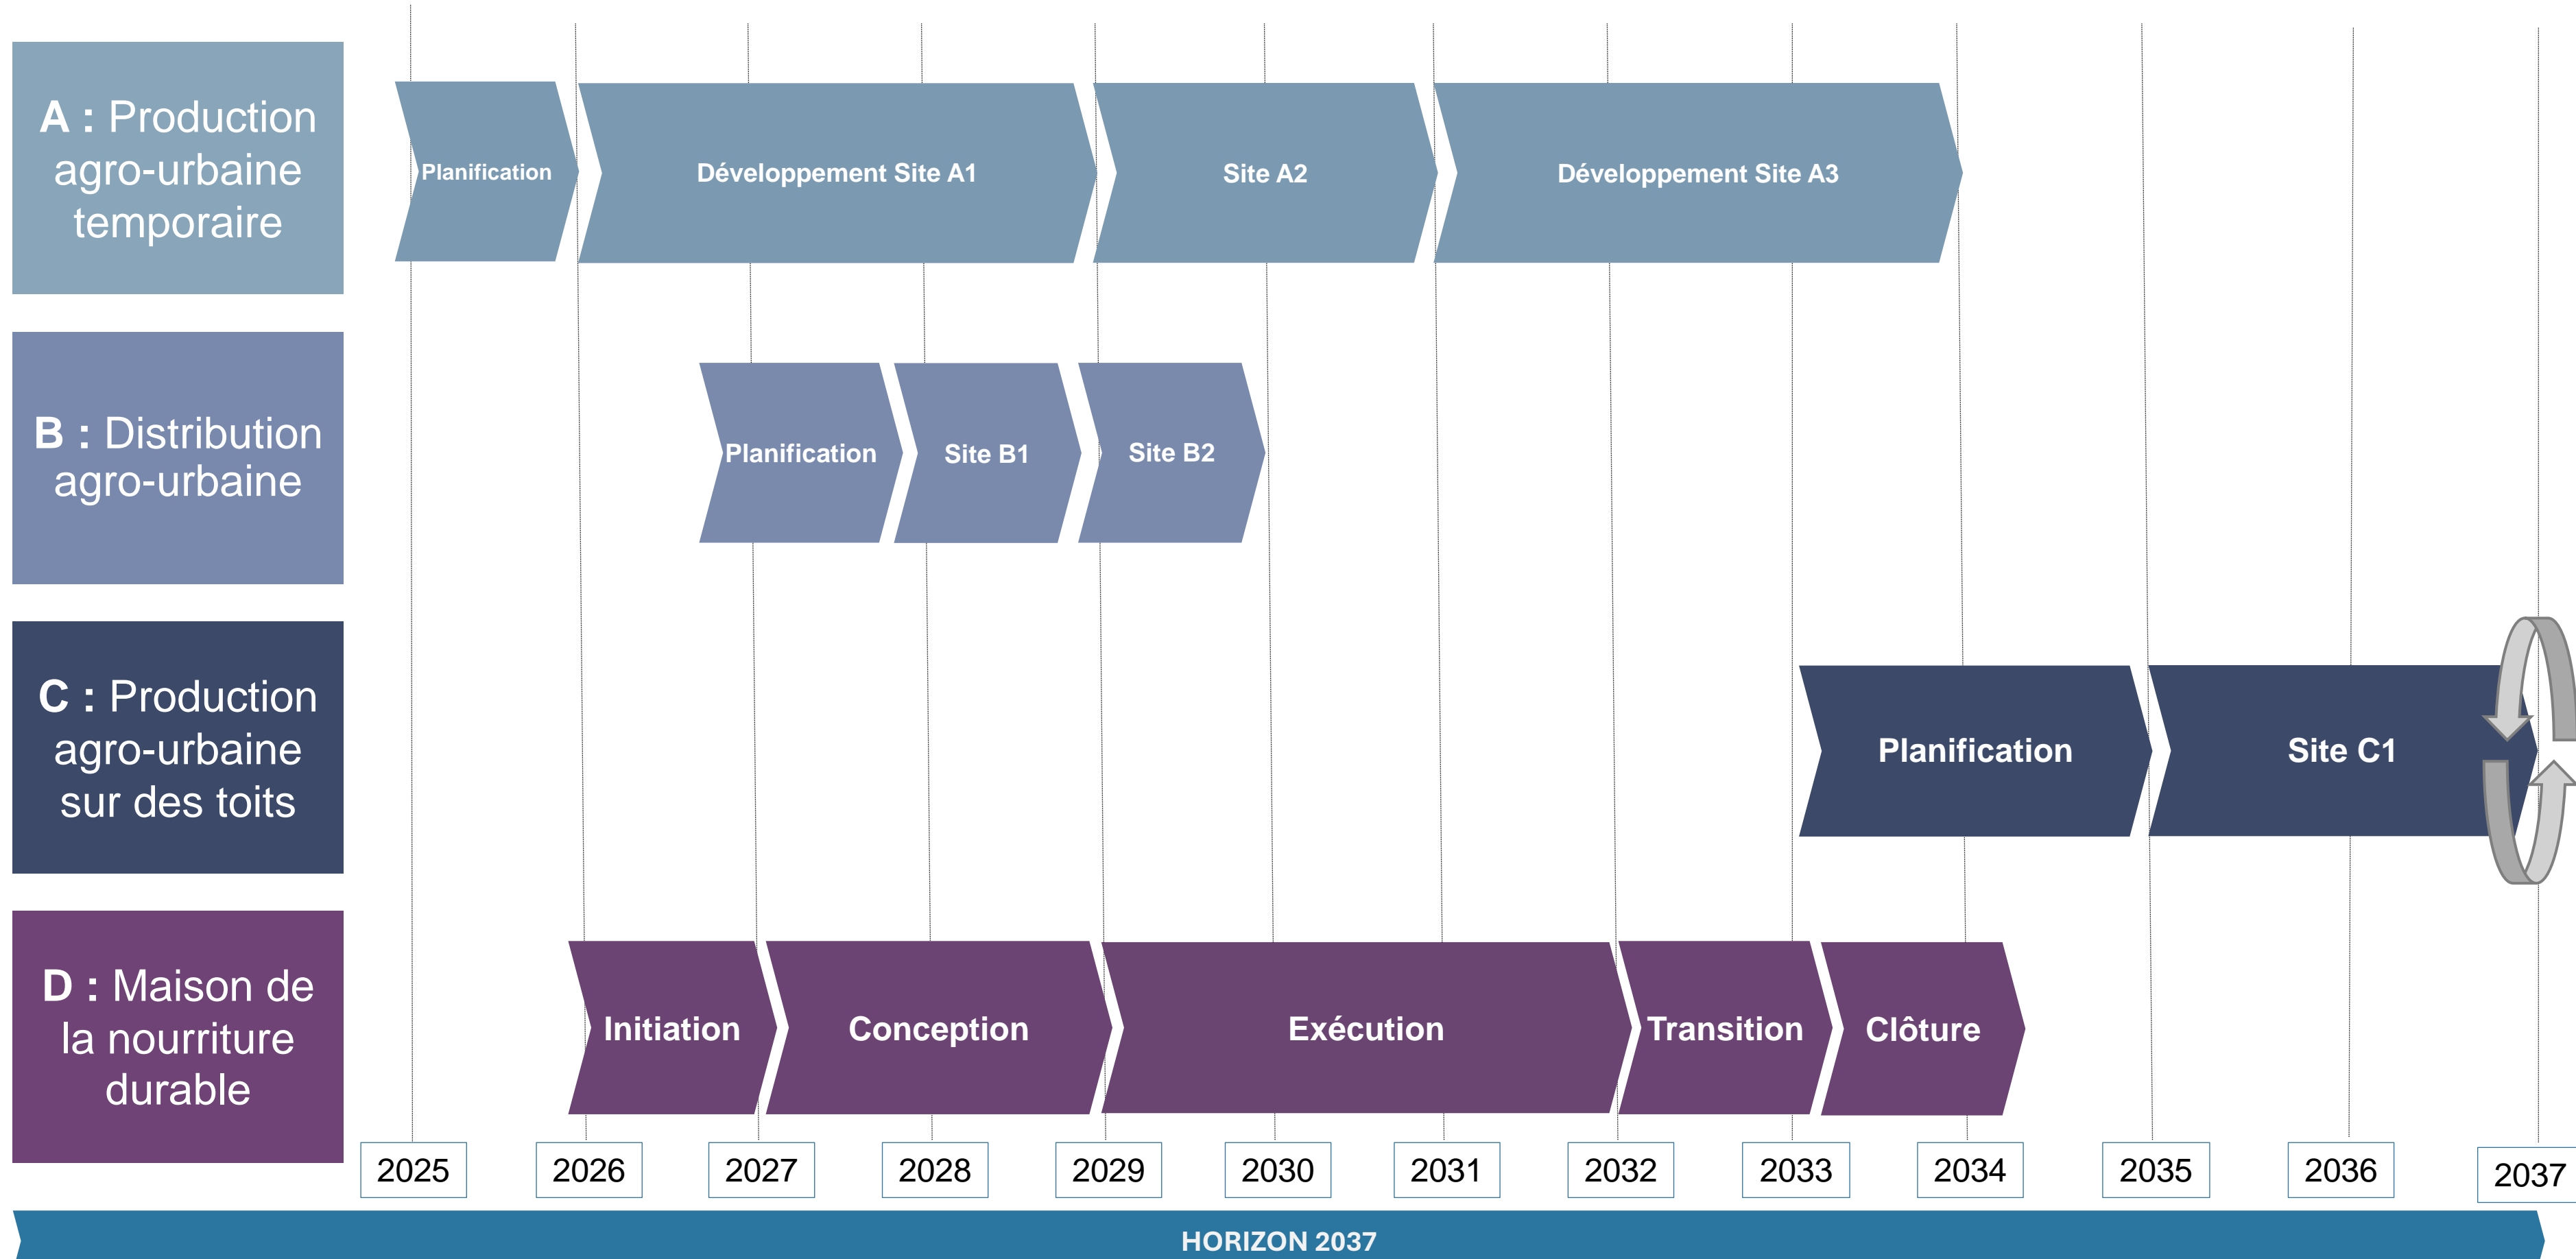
A : Production agro-urbaine temporaire

Planification
Développement Site A1
Site A2
Développement Site A3

B : Distribution agro-urbaine

Planification
Site B1
Site B2

C : Production agro-urbaine sur des toits

Planification
Site C1

D : Maison de la nourriture durable

Initiation
Conception
Exécution
Transition
Clôture

2025
2026
2027
2028
2029
2030
2031
2032
2033
2034
2035
2036
2037

HORIZON 2037